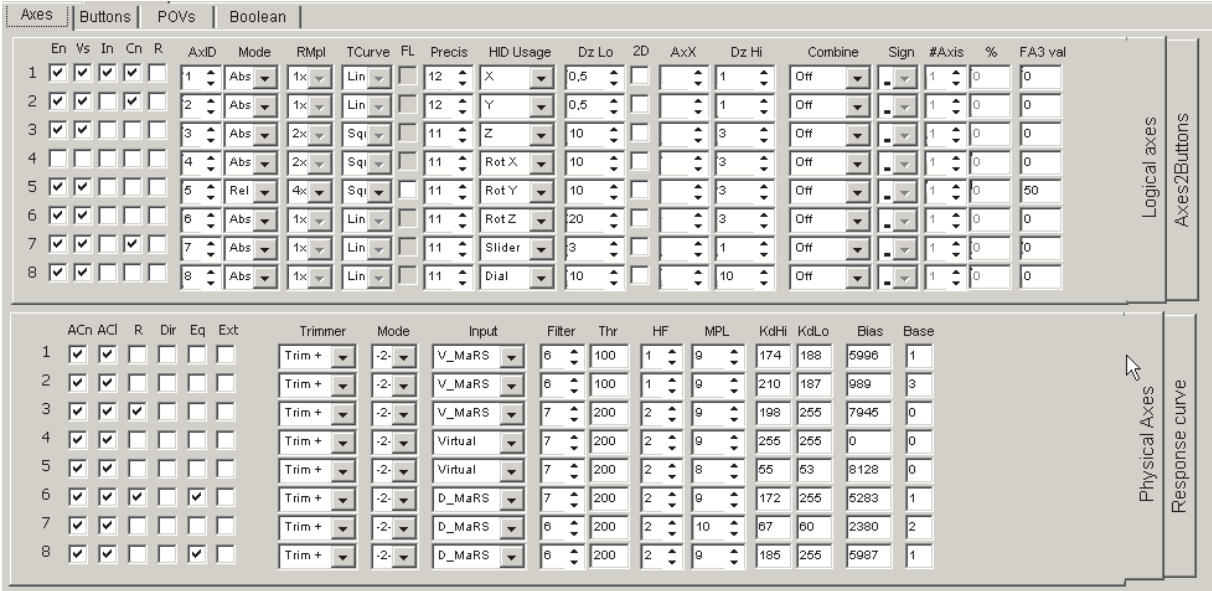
Axes | Buttons | POVs | Boolean

| | En | Vs | In | Cn | R | AxID | Mode | RMpl | TCurve | FL | Precis | HID Usage | Dz Lo | 2D | AxX | Dz Hi | Combine | Sign | #Axis | % | FA3 val |
|---|---|---|---|---|---|---|---|---|---|---|---|---|---|---|---|---|---|---|---|---|---|
| 1 | ✔ | ✔ | ✔ | ✔ | | 1 | Abs | 1x | Lin | | 12 | X | 0,5 | | | 1 | Off | - | 1 | 0 | 0 |
| 2 | ✔ | ✔ | | ✔ | | 2 | Abs | 1x | Lin | | 12 | Y | 0,5 | | | 1 | Off | - | 1 | 0 | 0 |
| 3 | ✔ | ✔ | | | | 3 | Abs | 2x | Sqr | | 11 | Z | 10 | | | 3 | Off | - | 1 | 0 | 0 |
| 4 | | | | | | 4 | Abs | 2x | Sqr | | 11 | Rot X | 10 | | | 3 | Off | - | 1 | 0 | 0 |
| 5 | ✔ | ✔ | | | | 5 | Rel | 4x | Sqr | | 11 | Rot Y | 10 | | | 3 | Off | - | 1 | 0 | 50 |
| 6 | ✔ | ✔ | | | | 6 | Abs | 1x | Lin | | 11 | Rot Z | 20 | | | 3 | Off | - | 1 | 0 | 0 |
| 7 | ✔ | ✔ | | ✔ | | 7 | Abs | 1x | Lin | | 11 | Slider | 3 | | | 1 | Off | - | 1 | 0 | 0 |
| 8 | ✔ | ✔ | | | | 8 | Abs | 1x | Lin | | 11 | Dial | 10 | | | 10 | Off | - | 1 | 0 | 0 |

Logical axes
Axes2Buttons

| | ACn | ACl | R | Dir | Eq | Ext | Trimmer | Mode | Input | Filter | Thr | HF | MPL | KdHi | KdLo | Bias | Base |
|---|---|---|---|---|---|---|---|---|---|---|---|---|---|---|---|---|---|
| 1 | ✔ | ✔ | | | | | Trim + | -2- | V_MaRS | 6 | 100 | 1 | 9 | 174 | 188 | 5996 | 1 |
| 2 | ✔ | ✔ | | | | | Trim + | -2- | V_MaRS | 6 | 100 | 1 | 9 | 210 | 187 | 989 | 3 |
| 3 | ✔ | ✔ | ✔ | | | | Trim + | -2- | V_MaRS | 7 | 200 | 2 | 9 | 198 | 255 | 7945 | 0 |
| 4 | ✔ | ✔ | | | | | Trim + | -2- | Virtual | 7 | 200 | 2 | 9 | 255 | 255 | 0 | 0 |
| 5 | ✔ | ✔ | | | | | Trim + | -2- | Virtual | 7 | 200 | 2 | 8 | 55 | 53 | 8128 | 0 |
| 6 | ✔ | ✔ | ✔ | | ✔ | | Trim + | -2- | D_MaRS | 7 | 200 | 2 | 9 | 172 | 255 | 5283 | 1 |
| 7 | ✔ | ✔ | | | | | Trim + | -2- | D_MaRS | 6 | 200 | 2 | 10 | 67 | 60 | 2380 | 2 |
| 8 | ✔ | ✔ | | | ✔ | | Trim + | -2- | D_MaRS | 6 | 200 | 2 | 9 | 185 | 255 | 5987 | 1 |

Physical Axes
Response curve